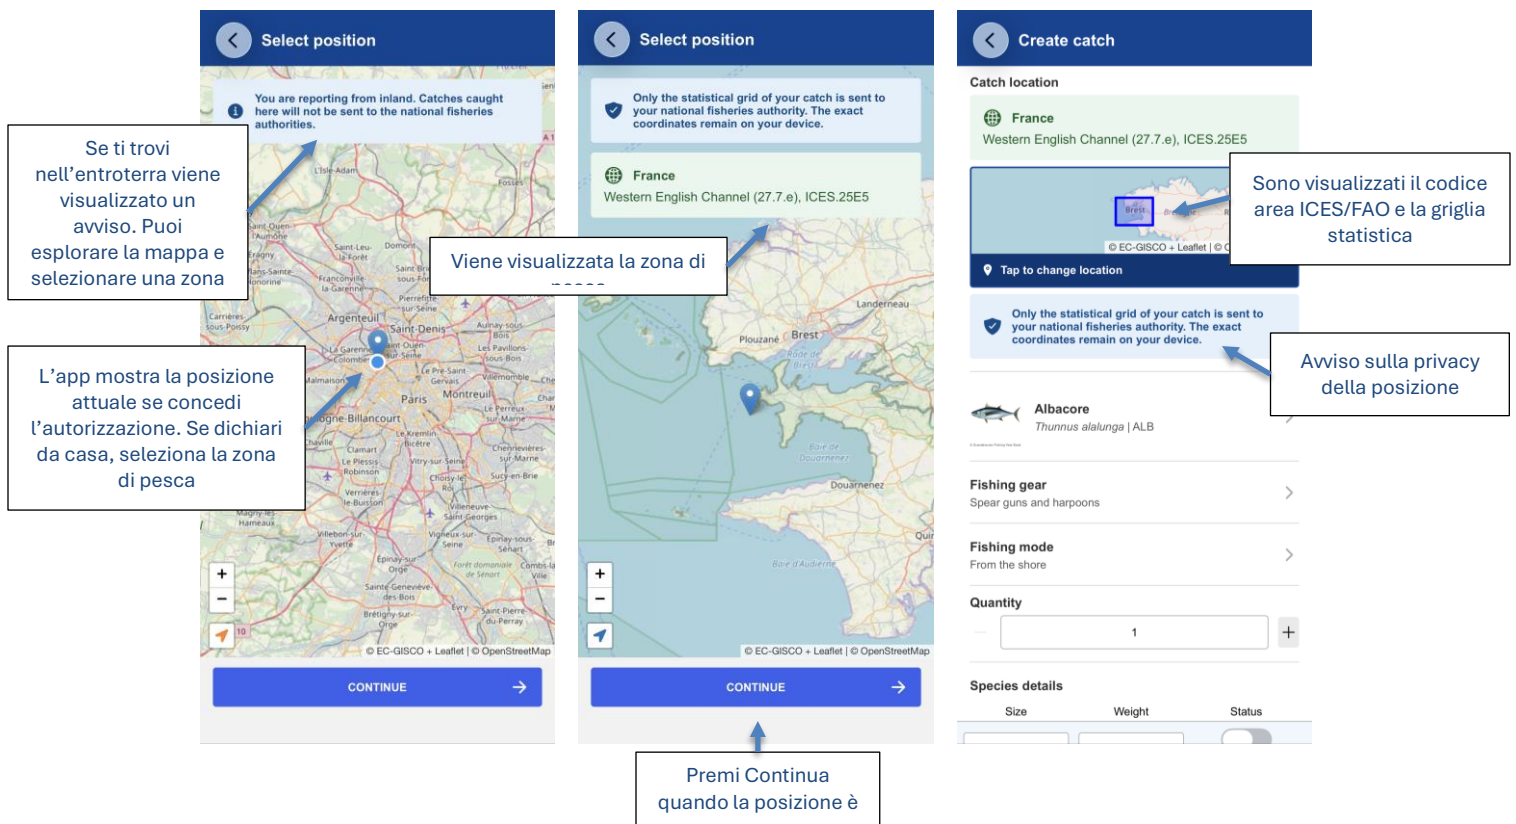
Select position

You are reporting from inland. Catches caught here will not be sent to the national fisheries authorities.

Se ti trovi nell'entroterra viene visualizzato un avviso. Puoi esplorare la mappa e selezionare una zona

L'app mostra la posizione attuale se concedi l'autorizzazione. Se dichiari da casa, seleziona la zona di pesca

Argenteuil
Saint-Denis
Paris
Montreuil

+
−

© EC-GISCO + Leaflet | © OpenStreetMap

CONTINUE

Select position

Only the statistical grid of your catch is sent to your national fisheries authority. The exact coordinates remain on your device.

France
Western English Channel (27.7.e), ICES.25E5

Viene visualizzata la zona di pesca

Landerneau
Plouzané
Brest
Douarnenez

+
−

© EC-GISCO + Leaflet | © OpenStreetMap

CONTINUE

Premi Continua quando la posizione è

Create catch

Catch location

France
Western English Channel (27.7.e), ICES.25E5

Sono visualizzati il codice area ICES/FAO e la griglia statistica

Brest

© EC-GISCO + Leaflet | © O

Tap to change location

Only the statistical grid of your catch is sent to your national fisheries authority. The exact coordinates remain on your device.

Avviso sulla privacy della posizione

Albacore
Thunnus alalunga | ALB

Fishing gear
Spear guns and harpoons

Fishing mode
From the shore

Quantity
1
+

Species details

| Size | Weight | Status |
|---|---|---|